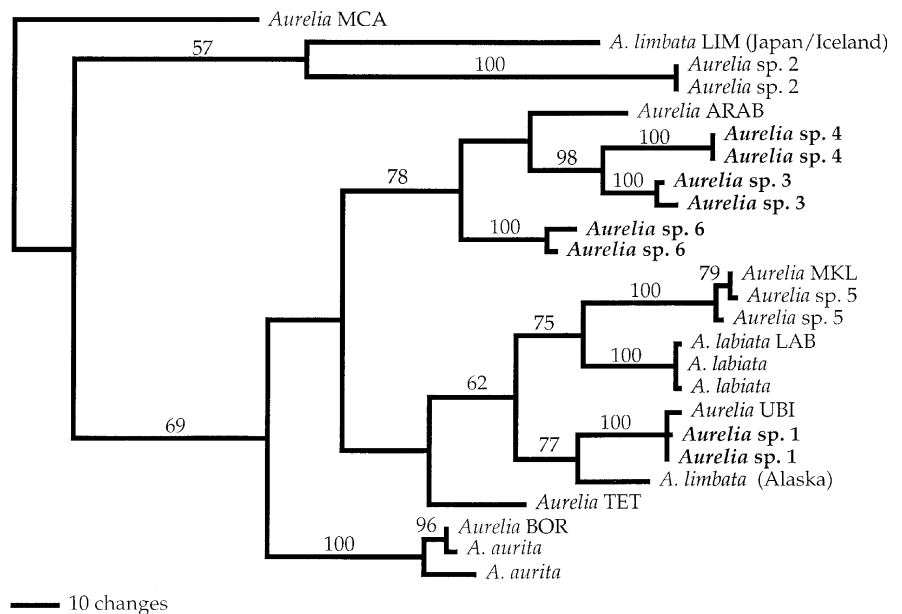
Aurelia MCA
57
A. limbata LIM (Japan/Iceland)
100
Aurelia sp. 2
Aurelia sp. 2
Aurelia ARAB
100
Aurelia sp. 4
Aurelia sp. 4
98
78
100
Aurelia sp. 3
Aurelia sp. 3
100
Aurelia sp. 6
Aurelia sp. 6
79
Aurelia MKL
100
Aurelia sp. 5
Aurelia sp. 5
75
A. labiata LAB
100
A. labiata
A. labiata
62
Aurelia UBI
100
69
Aurelia sp. 1
77
Aurelia sp. 1
A. limbata (Alaska)
Aurelia TET
96
Aurelia BOR
100
A. aurita
A. aurita
10 changes